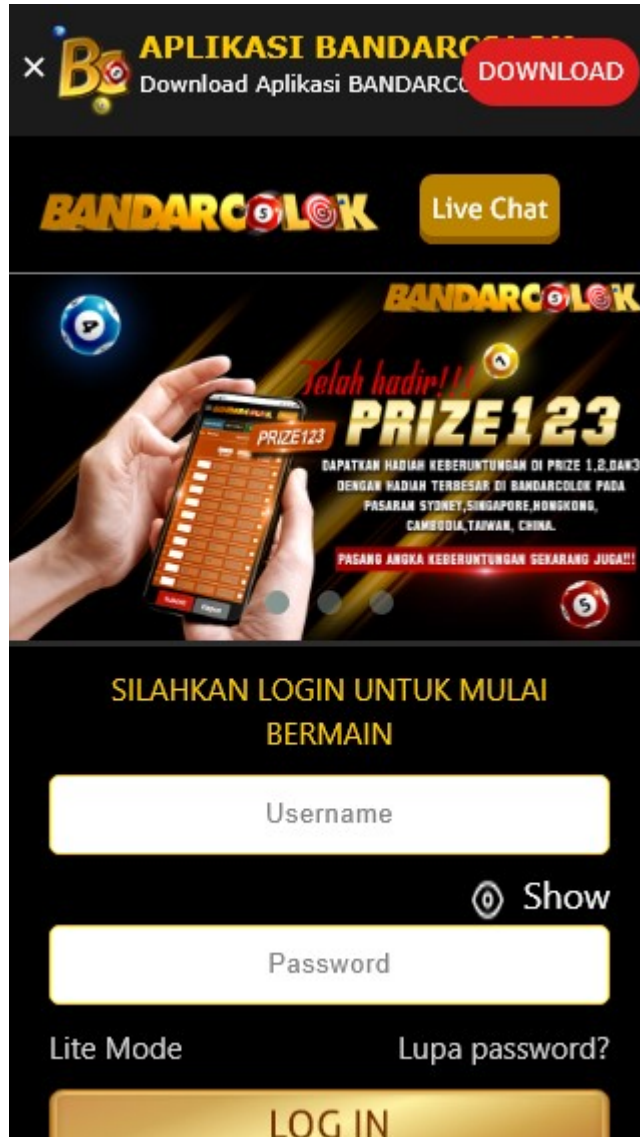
×
APLIKASI BANDARC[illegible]
Download Aplikasi BANDARC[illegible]
DOWNLOAD

BANDARCOLOK
Live Chat

BANDARCOLOK
Telah hadir!!!
PRIZE123
PRIZE123
DAPATKAN HADIAH KEBERUNTUNGAN DI PRIZE 1,2,DAN3 DENGAN HADIAH TERBESAR DI BANDARCOLOK PADA PASARAN SYDNEY,SINGAPORE,HONGKONG, CAMBODIA,TAIWAN, CHINA.
PASANG ANGKA KEBERUNTUNGAN SEKARANG JUGA!!

SILAHKAN LOGIN UNTUK MULAI BERMAIN
Username
Show
Password
Lite Mode
Lupa password?
LOG IN